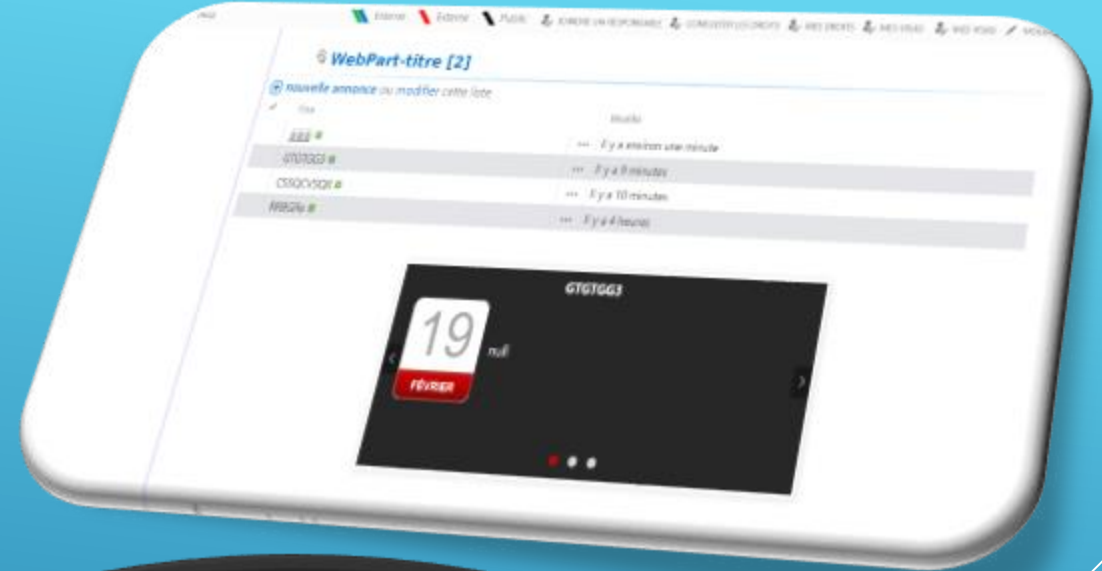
PAGE

Interne Externe Public ATTRIBUER UN RESPONSABLE CONSULTER LES DROITS MES DROITS MES VISAS MES VOIES MODIFIER

WebPart-titre [2]

nouvelle annonce ou modifier cette liste

Titre Modifié

ZZZZ ... Il y a environ une minute

GTGTGG3 ... Il y a 9 minutes

CSSQCVSQX ... Il y a 10 minutes

RRBGRe ... Il y a 4 heures

GTGTGG3

19

FÉVRIER

null